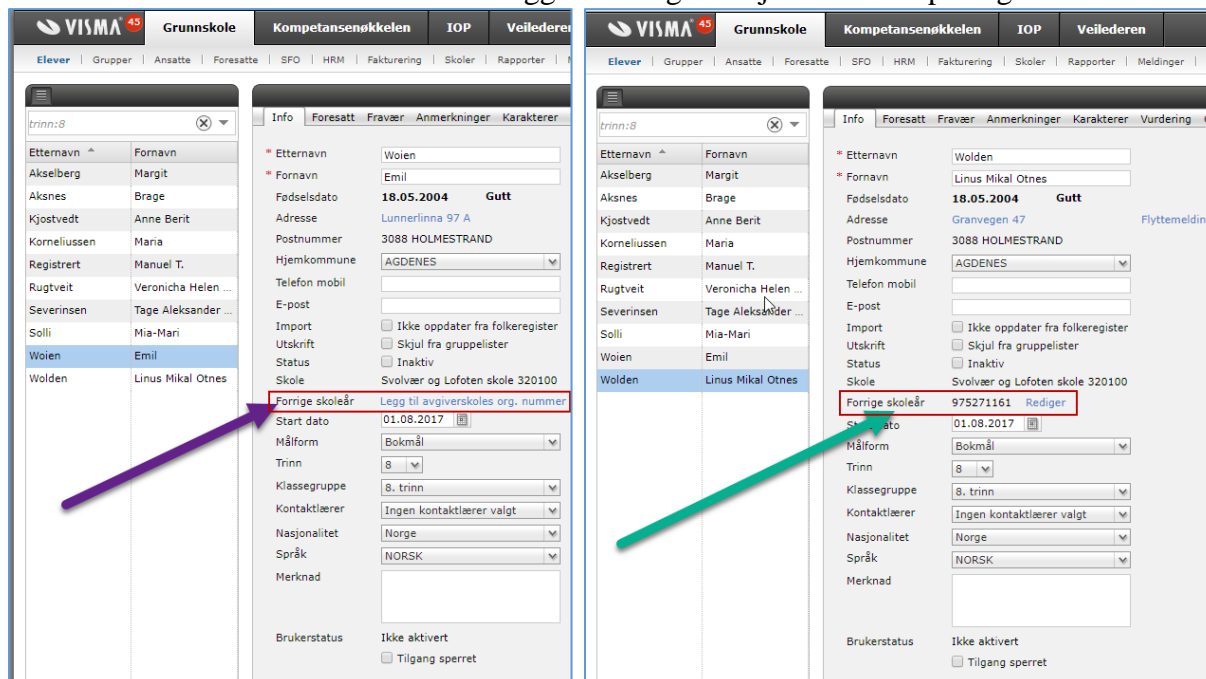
VISMA 45 Grunnskole Kompetansenøkkelen IOP Veiledere

Elever | Grupper | Ansatte | Foresatte | SFO | HRM | Fakturering | Skoler | Rapporter |

trinn:8

| Etternavn | Fornavn |
|---|---|
| Akselberg | Margit |
| Aksnes | Brage |
| Kjostvedt | Anne Berit |
| Korneliussen | Maria |
| Registrert | Manuel T. |
| Rugtveit | Veronicha Helen ... |
| Severinsen | Tage Aleksander ... |
| Solli | Mia-Mari |
| Woien | Emil |
| Wolden | Linus Mikal Otnes |

Info Foresatt Fravær Anmerkninger Karakterer

* Etternavn Woien
* Fornavn Emil
Fødselsdato 18.05.2004 Gutt
Adresse Lunnerlinna 97 A
Postnummer 3088 HOLMESTRAND
Hjemkommune AGDENES
Telefon mobil
E-post
Import Ikke oppdater fra folkeregister
Utskrift Skjul fra gruppelister
Status Inaktiv
Skole Svolvær og Lofoten skole 320100
Forrige skoleår Legg til avgiverskoles org. nummer
Start dato 01.08.2017
Målform Bokmål
Trinn 8
Klassegruppe 8. trinn
Kontaktlærer Ingen kontaktlærer valgt
Nasjonalitet Norge
Språk NORSK
Merknad
Brukerstatus Ikke aktivert
Tilgang sperret

VISMA 45 Grunnskole Kompetansenøkkelen IOP Veilederen

Elever | Grupper | Ansatte | Foresatte | SFO | HRM | Fakturering | Skoler | Rapporter | Meldinger |

trinn:8

| Etternavn | Fornavn |
|---|---|
| Akselberg | Margit |
| Aksnes | Brage |
| Kjostvedt | Anne Berit |
| Korneliussen | Maria |
| Registrert | Manuel T. |
| Rugtveit | Veronicha Helen ... |
| Severinsen | Tage Aleksander ... |
| Solli | Mia-Mari |
| Woien | Emil |
| Wolden | Linus Mikal Otnes |

Info Foresatt Fravær Anmerkninger Karakterer Vurdering

* Etternavn Wolden
* Fornavn Linus Mikal Otnes
Fødselsdato 18.05.2004 Gutt
Adresse Granvegen 47 Flyttemeldin
Postnummer 3088 HOLMESTRAND
Hjemkommune AGDENES
Telefon mobil
E-post
Import Ikke oppdater fra folkeregister
Utskrift Skjul fra gruppelister
Status Inaktiv
Skole Svolvær og Lofoten skole 320100
Forrige skoleår 975271161 Rediger
St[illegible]ato 01.08.2017
Målform Bokmål
Trinn 8
Klassegruppe 8. trinn
Kontaktlærer Ingen kontaktlærer valgt
Nasjonalitet Norge
Språk NORSK
Merknad
Brukerstatus Ikke aktivert
Tilgang sperret